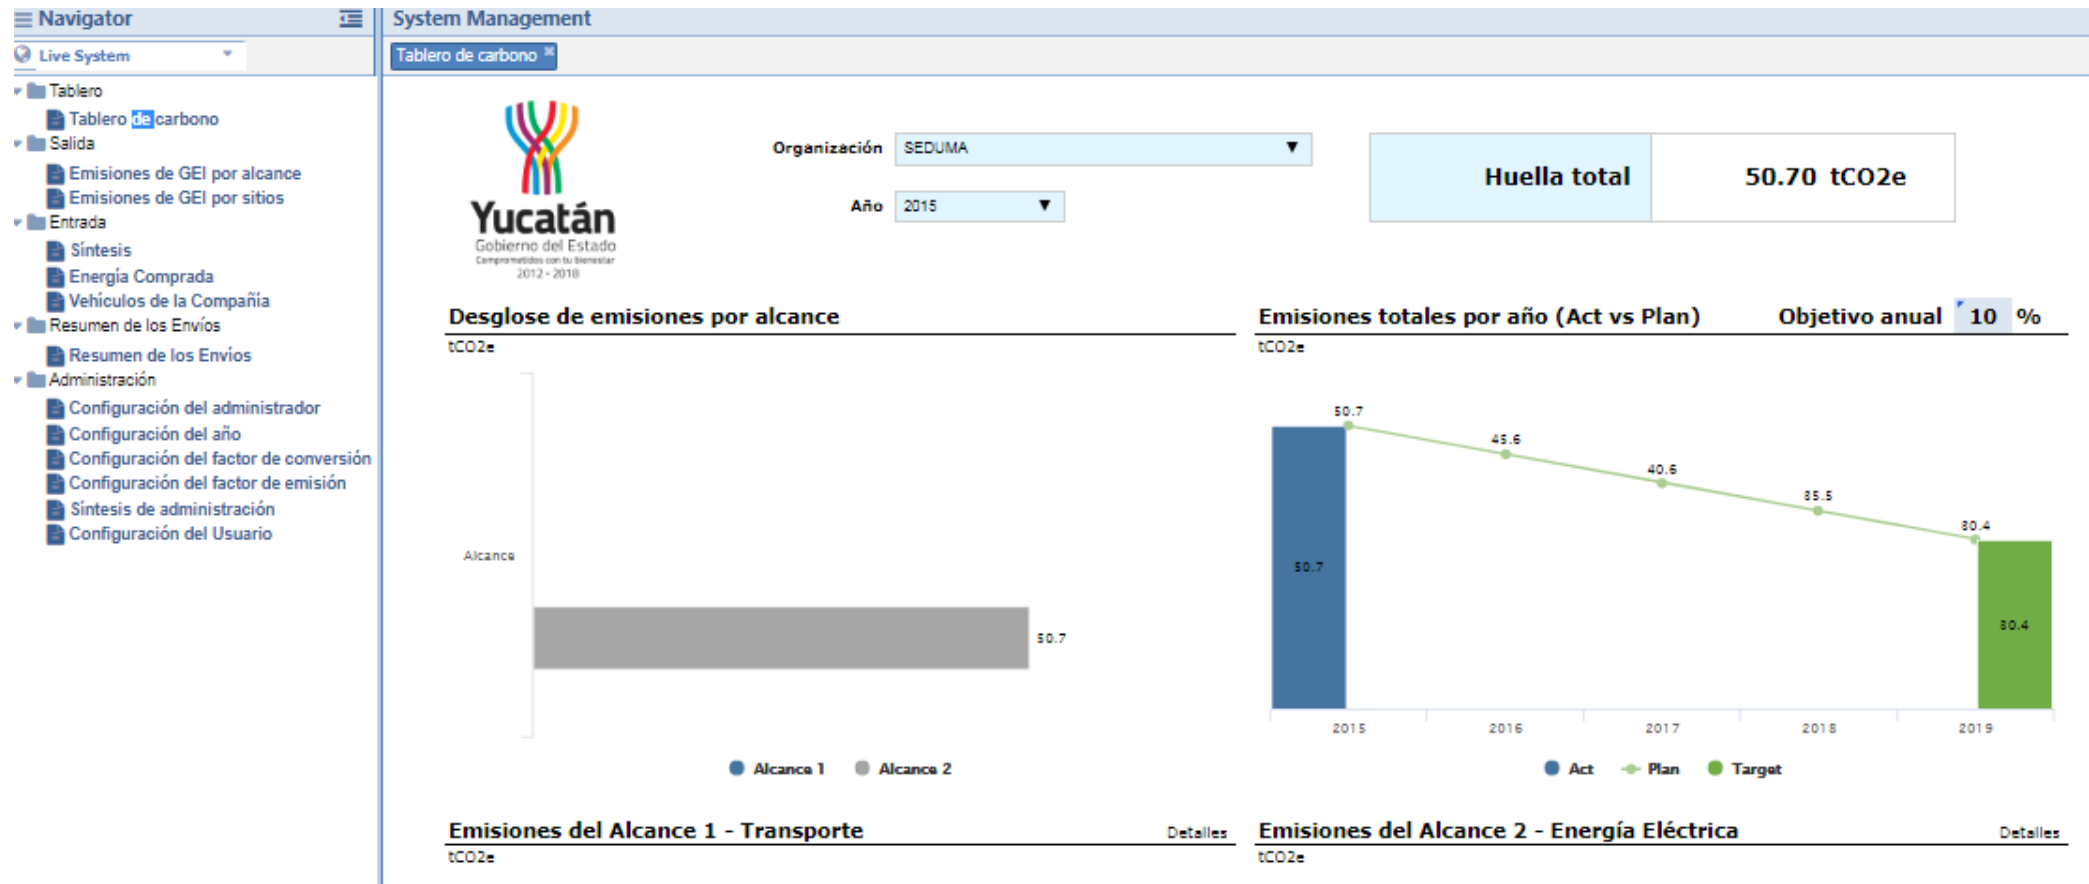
Navigator

Live System

Tablero
Tablero de carbono
Salida
Emisiones de GEI por alcance
Emisiones de GEI por sitios
Entrada
Síntesis
Energía Comprada
Vehículos de la Compañía
Resumen de los Envíos
Resumen de los Envíos
Administración
Configuración del administrador
Configuración del año
Configuración del factor de conversión
Configuración del factor de emisión
Síntesis de administración
Configuración del Usuario

System Management

Tablero de carbono

Yucatán
Gobierno del Estado
Comprometidos con tu bienestar
2012 - 2018

Organización SEDUMA

Año 2015

Huella total 50.70 tCO2e

Desglose de emisiones por alcance
tCO2e
Alcance
50.7
Alcance 1 Alcance 2

Emisiones totales por año (Act vs Plan) Objetivo anual 10 %
tCO2e
50.7
45.6
40.6
35.5
30.4
50.7
30.4
2015 2016 2017 2018 2019
Act Plan Target

Emisiones del Alcance 1 - Transporte Detalles
tCO2e

Emisiones del Alcance 2 - Energía Eléctrica Detalles
tCO2e